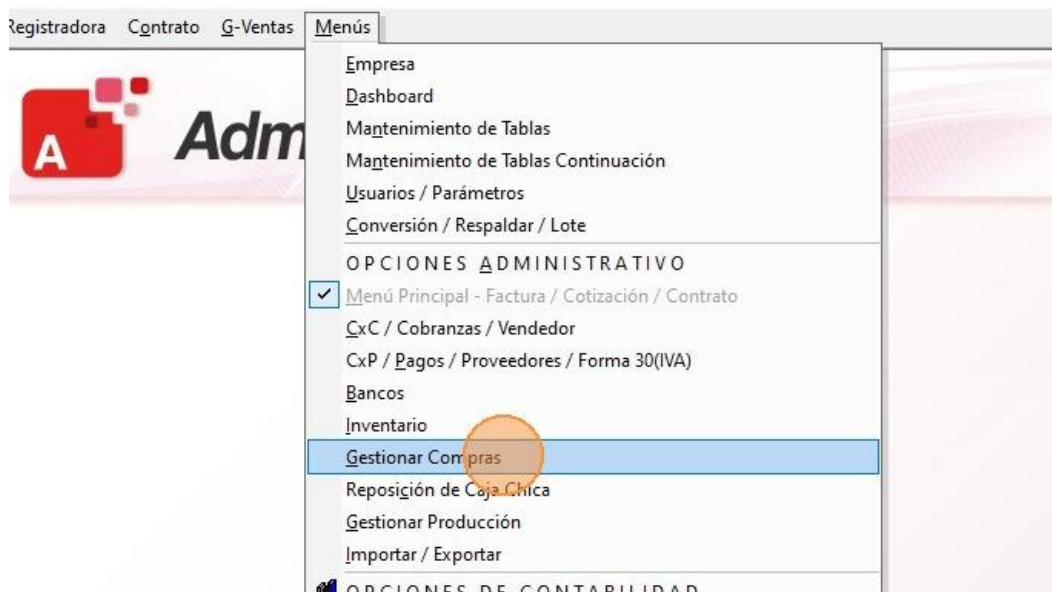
Registradora Contrato G-Ventas Menús

A Adm

Empresa
Dashboard
Mantenimiento de Tablas
Mantenimiento de Tablas Continuación
Usuarios / Parámetros
Conversión / Respaldar / Lote
OPCIONES ADMINISTRATIVO
✓ Menú Principal - Factura / Cotización / Contrato
CxC / Cobranzas / Vendedor
CxP / Pagos / Proveedores / Forma 30(IVA)
Bancos
Inventario
Gestionar Compras
Reposición de Caja Chica
Gestionar Producción
Importar / Exportar
OPCIONES DE CONTABILIDAD